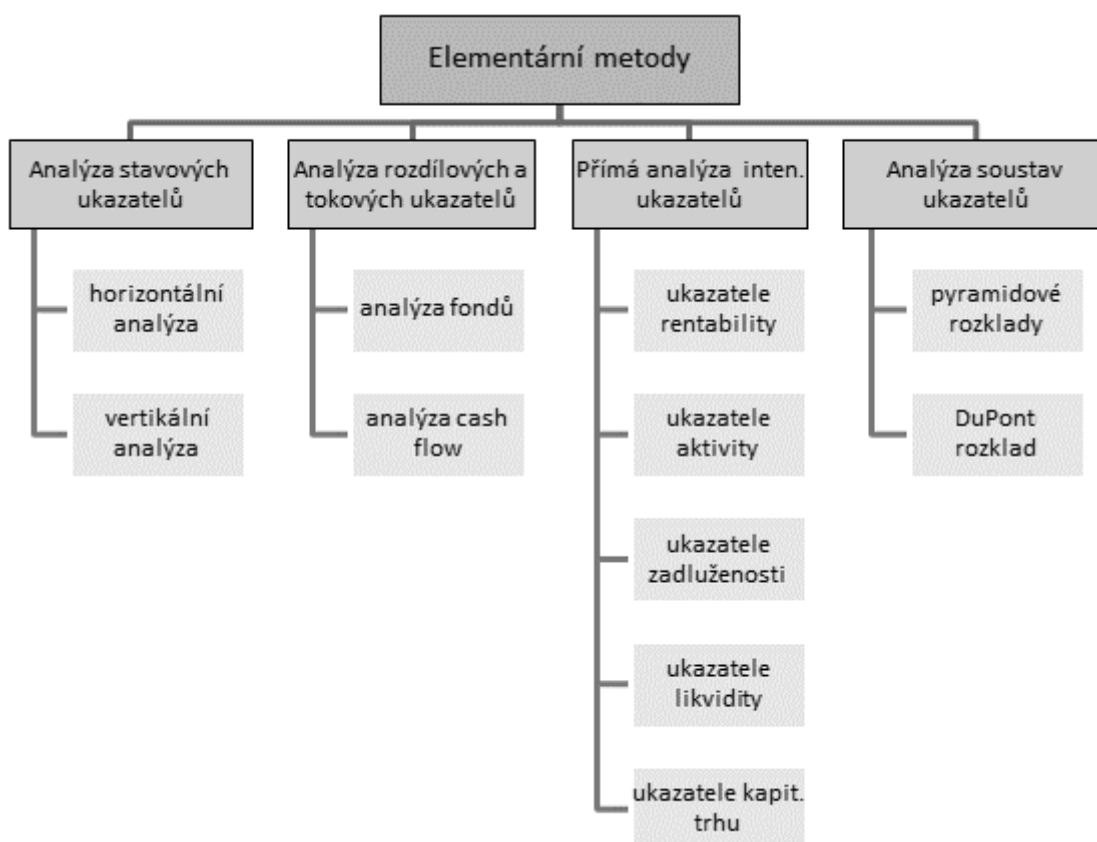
Elementární metody

Analýza stavových ukazatelů

horizontální analýza

vertikální analýza

Analýza rozdílových a tokových ukazatelů

analýza fondů

analýza cash flow

Přímá analýza inten. ukazatelů

ukazatele rentability

ukazatele aktivity

ukazatele zadluženosti

ukazatele likvidity

ukazatele kapit. trhu

Analýza soustav ukazatelů

pyramidové rozklady

DuPont rozklad